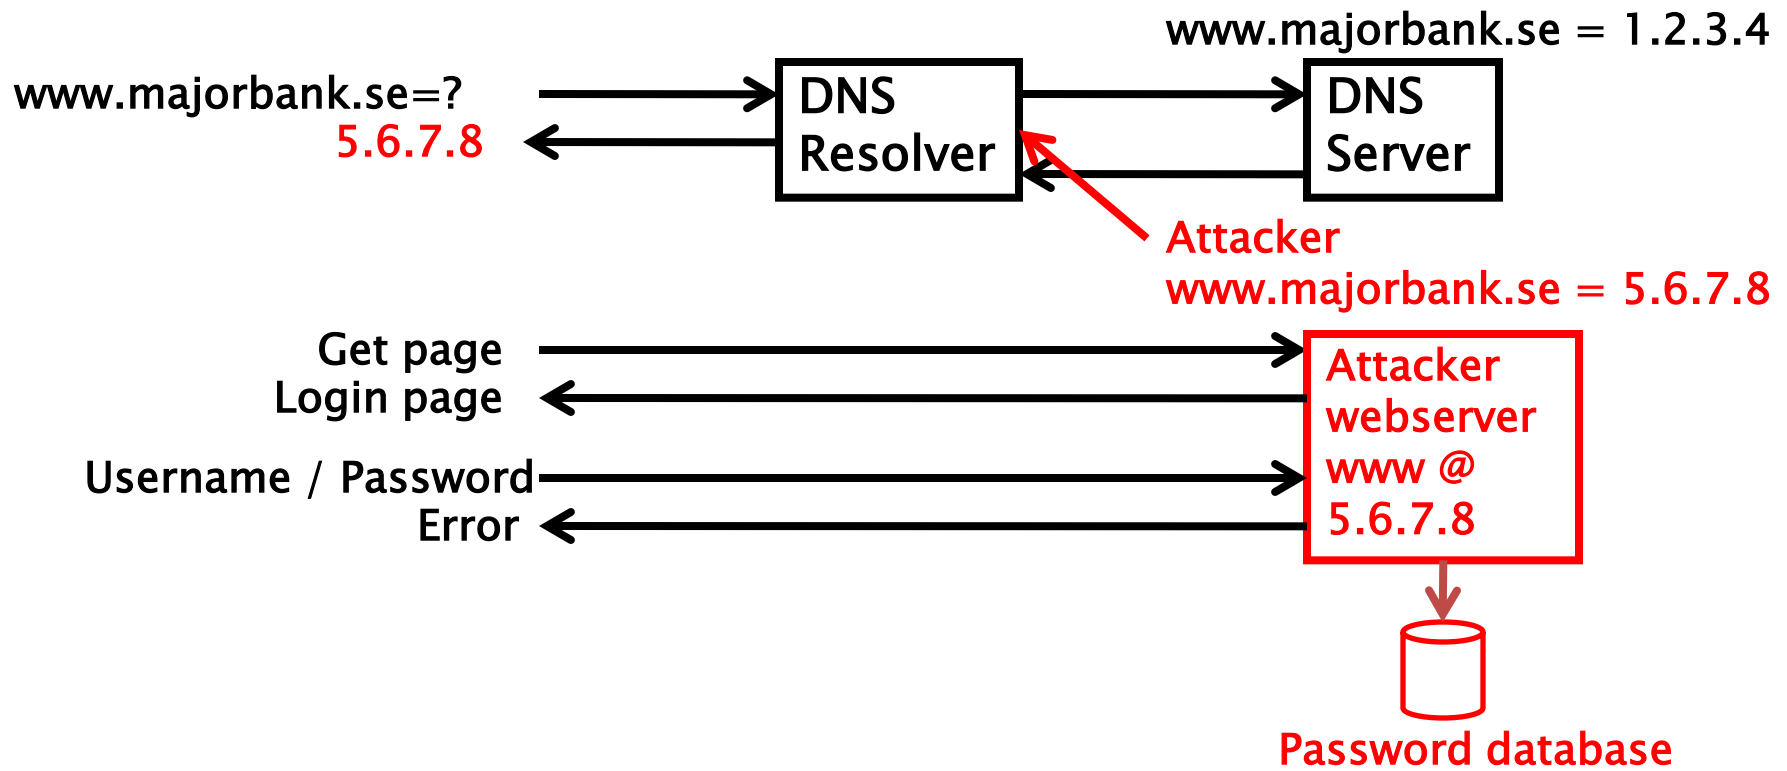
www.majorbank.se = 1.2.3.4

www.majorbank.se=?
5.6.7.8

DNS Resolver

DNS Server

Attacker
www.majorbank.se = 5.6.7.8

Get page
Login page

Username / Password
Error

Attacker webserver www @ 5.6.7.8

Password database